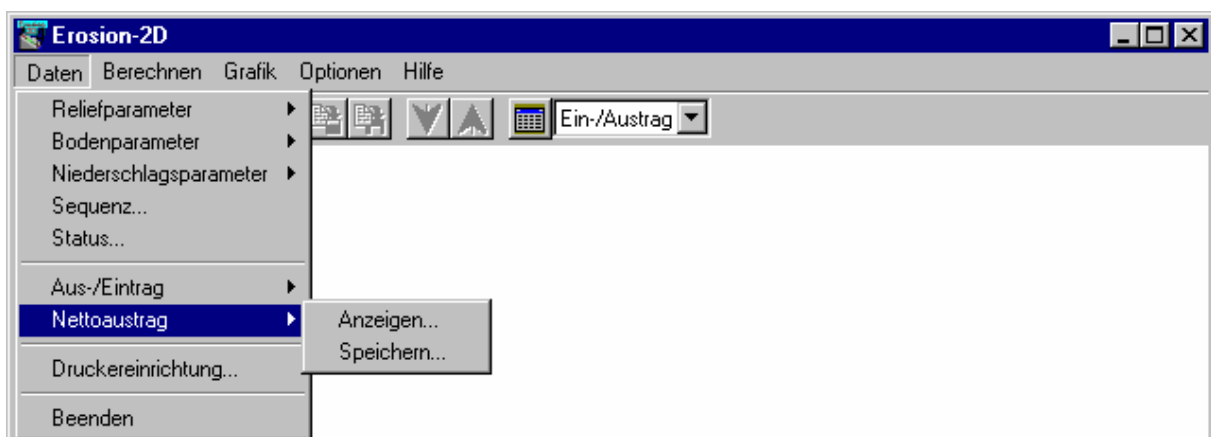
Erosion-2D

Daten Berechnen Grafik Optionen Hilfe

Reliefparameter
Bodenparameter
Niederschlagsparameter
Sequenz...
Status...

Aus-/Eintrag
Nettoaustrag

Druckereinrichtung...

Beenden

Ein-/Austrag

Anzeigen...
Speichern...